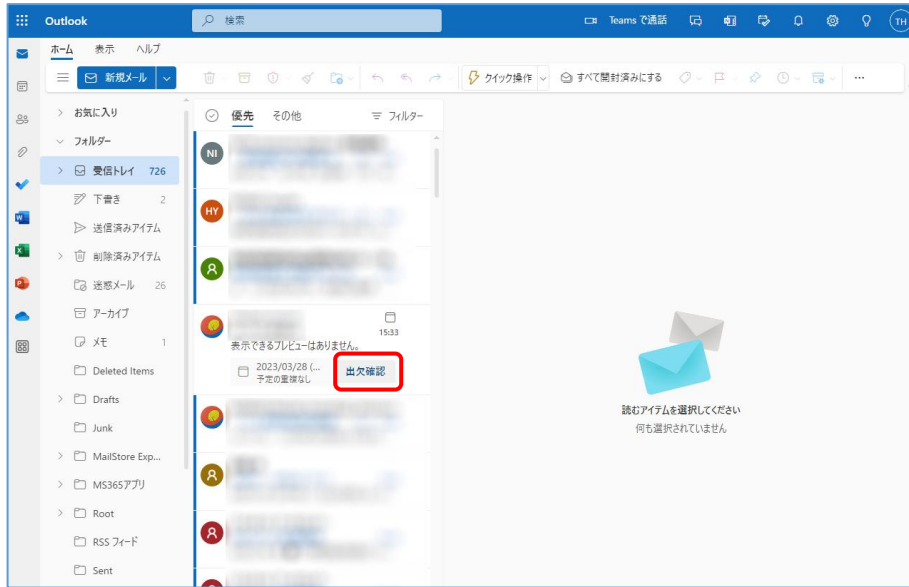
Outlook

検索

Teams で通話

TH

ホーム 表示 ヘルプ

新規メール

クイック操作

すべて開封済みにする

...

お気に入り

フォルダー

受信トレイ 726

下書き 2

送信済みアイテム

削除済みアイテム

迷惑メール 26

アーカイブ

メモ 1

Deleted Items

Drafts

Junk

MailStore Exp...

MS365アプリ

Root

RSS フィード

Sent

優先 その他

フィルター

NI

HY

15:33

表示できるプレビューはありません。

2023/03/28 (...
予定の重複なし

出欠確認

読むアイテムを選択してください

何も選択されていません